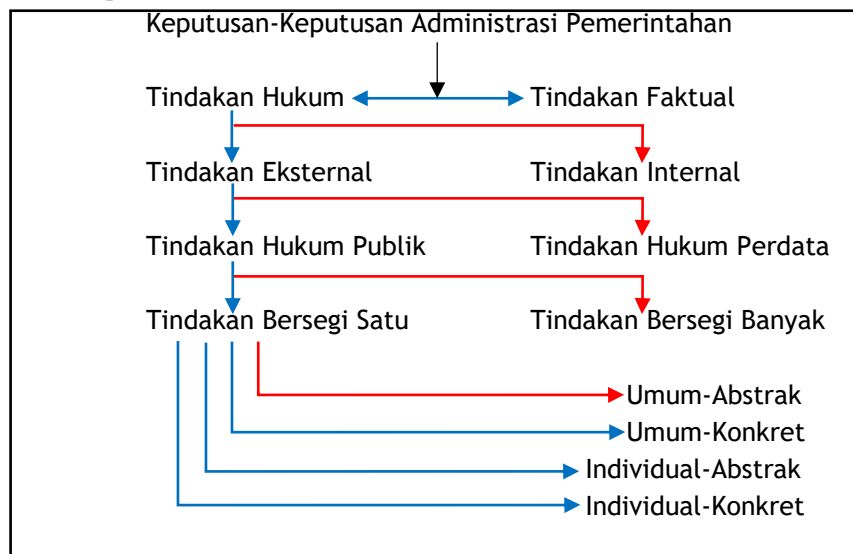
Keputusan-Keputusan Administrasi Pemerintahan

Tindakan Hukum

Tindakan Faktual

Tindakan Eksternal

Tindakan Internal

Tindakan Hukum Publik

Tindakan Hukum Perdata

Tindakan Bersegi Satu

Tindakan Bersegi Banyak

Umum-Abstrak

Umum-Konkret

Individual-Abstrak

Individual-Konkret